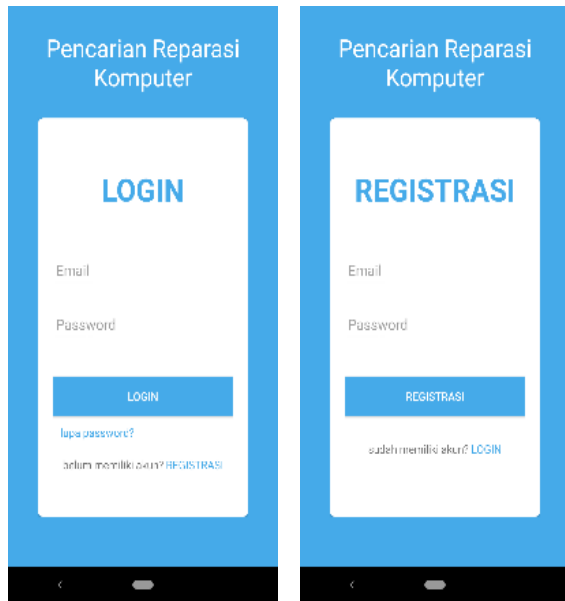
Pencarian Reparasi Komputer

LOGIN

Email

Password

LOGIN

lupa password?

belum memiliki akun? REGISTRASI

Pencarian Reparasi Komputer

REGISTRASI

Email

Password

REGISTRASI

sudah memiliki akun? LOGIN